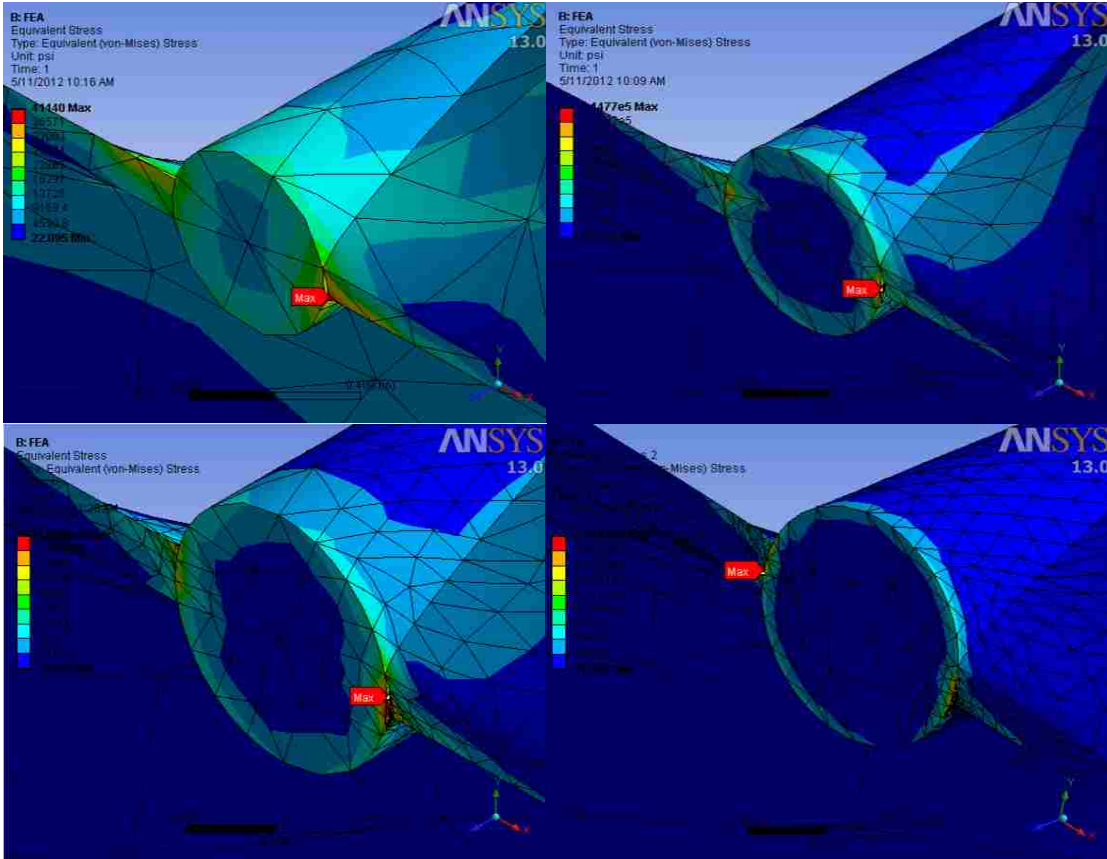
B: FEA
Equivalent Stress
Type: Equivalent (von-Mises) Stress
Unit: psi
Time: 1
5/11/2012 10:16 AM

41440 Max
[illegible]
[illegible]
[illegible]
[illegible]
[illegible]
13728
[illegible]
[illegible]
22.095 Min

Max

ANSYS
13.0

B: FEA
Equivalent Stress
Type: Equivalent (von-Mises) Stress
Unit: psi
Time: 1
5/11/2012 10:09 AM

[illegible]477e5 Max
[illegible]

Max

ANSYS
13.0

B: FEA
Equivalent Stress
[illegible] Equivalent (von-Mises) Stress

Max

ANSYS
13.0

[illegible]-Mises) Stress

Max

ANSYS
13.0